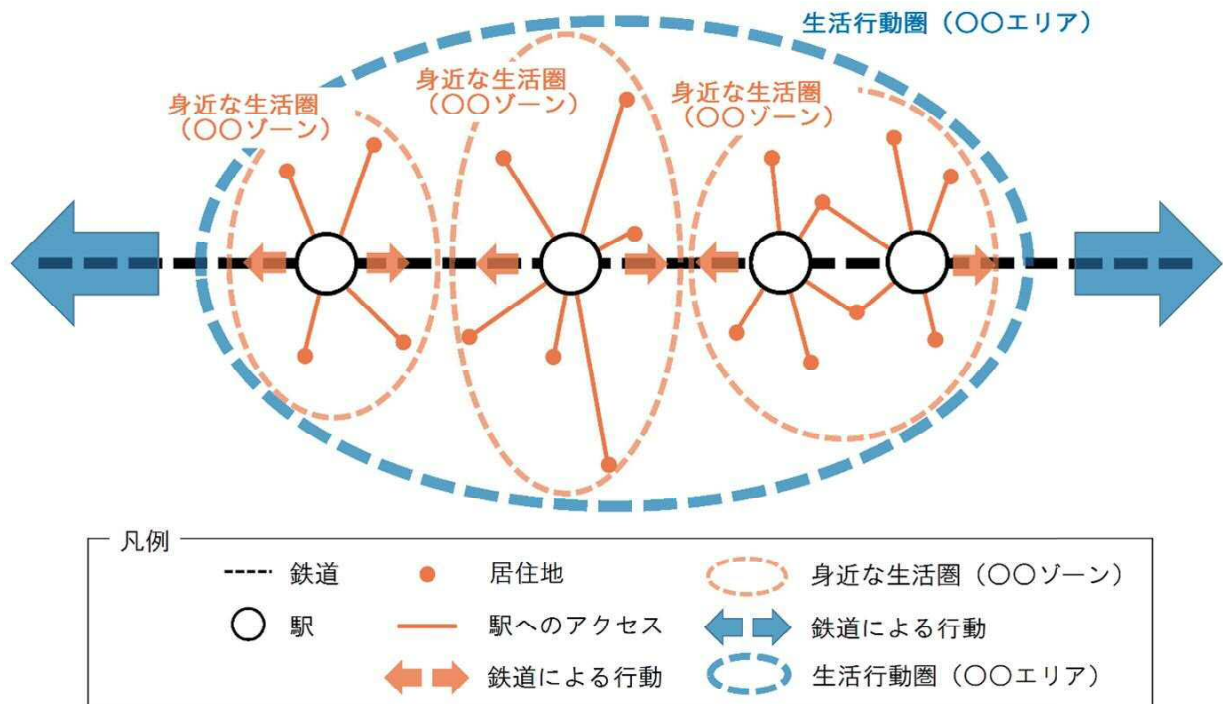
生活行動圏（〇〇エリア）

身近な生活圏（〇〇ゾーン）

身近な生活圏（〇〇ゾーン）

身近な生活圏（〇〇ゾーン）

凡例

鉄道

駅

居住地

駅へのアクセス

鉄道による行動

身近な生活圏（〇〇ゾーン）

鉄道による行動

生活行動圏（〇〇エリア）